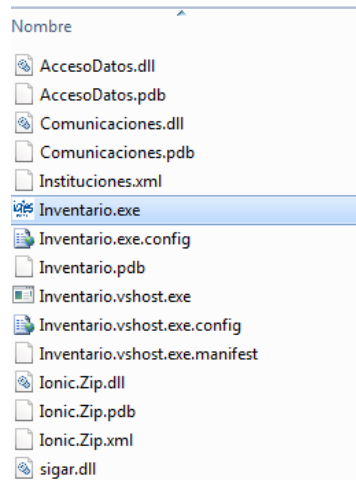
Nombre

AccesoDatos.dll
AccesoDatos.pdb
Comunicaciones.dll
Comunicaciones.pdb
Instituciones.xml
Inventario.exe
Inventario.exe.config
Inventario.pdb
Inventario.vshost.exe
Inventario.vshost.exe.config
Inventario.vshost.exe.manifest
Ionic.Zip.dll
Ionic.Zip.pdb
Ionic.Zip.xml
sigar.dll